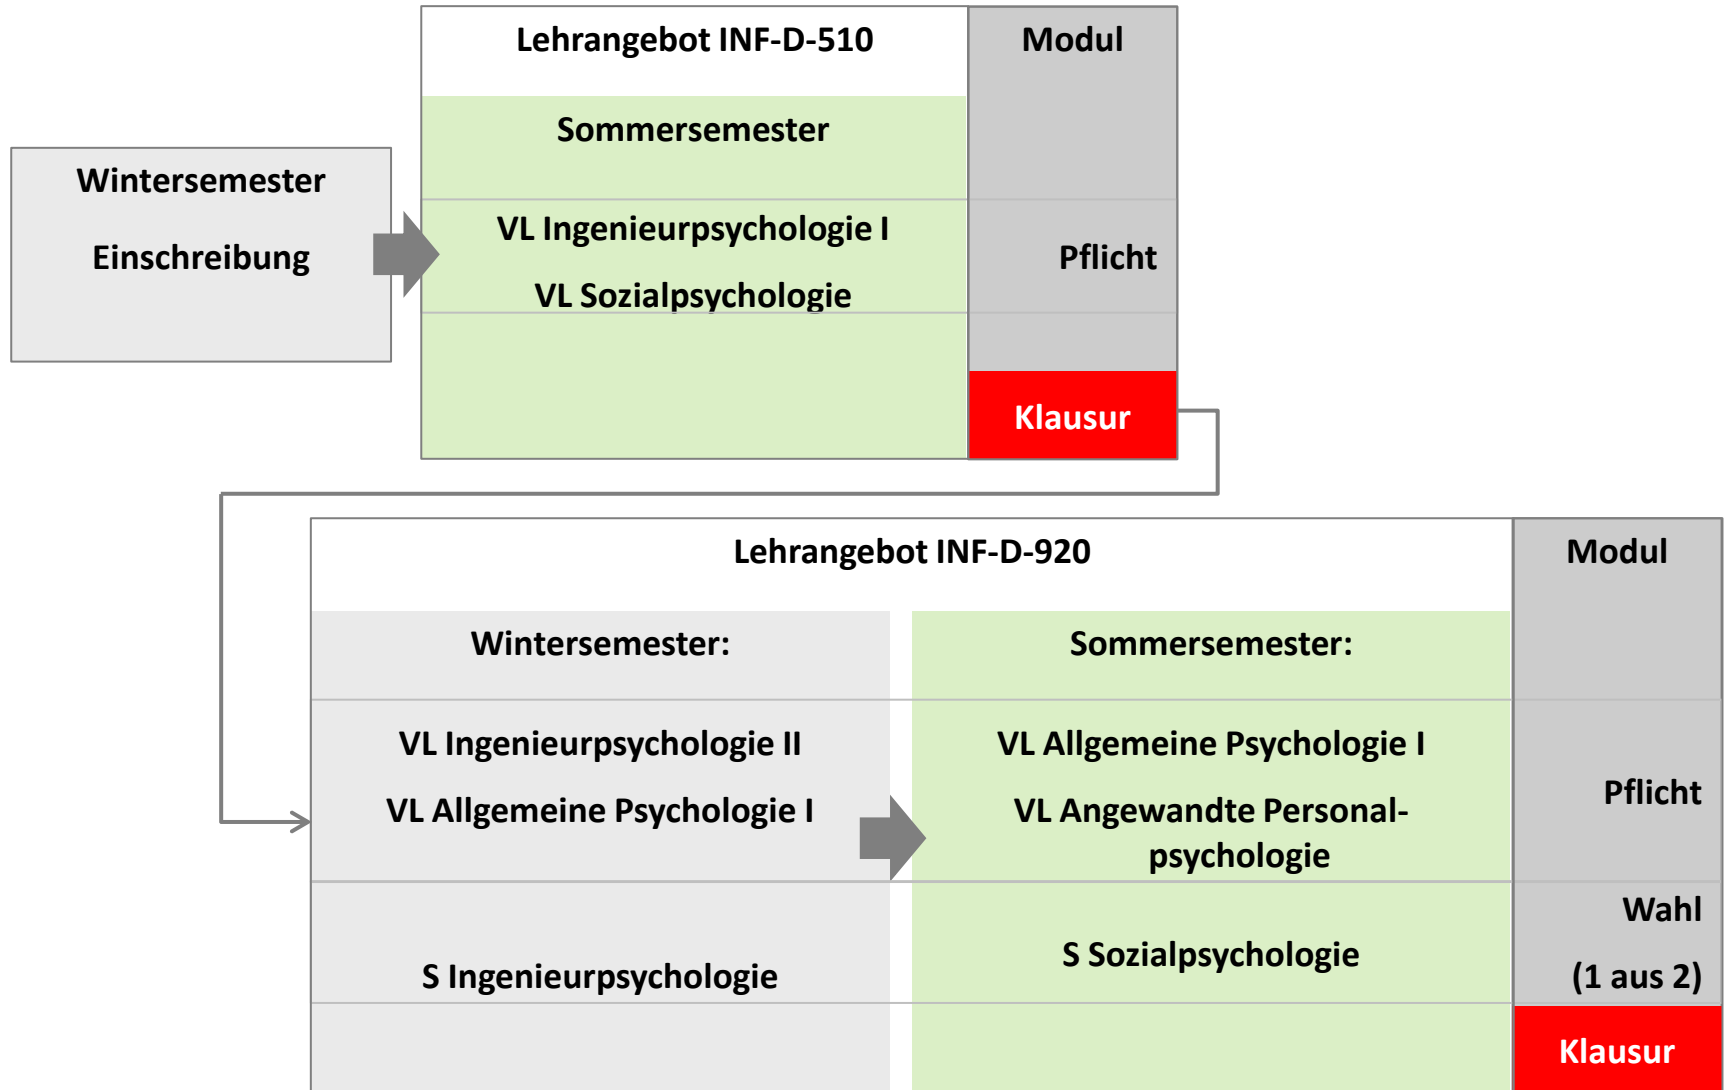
Wintersemester

Einschreibung

Lehrangebot INF-D-510

Modul

Sommersemester

VL Ingenieurpsychologie I

VL Sozialpsychologie

Pflicht

Klausur

Lehrangebot INF-D-920

Modul

Wintersemester:

Sommersemester:

VL Ingenieurpsychologie II

VL Allgemeine Psychologie I

VL Allgemeine Psychologie I

VL Angewandte Personalpsychologie

Pflicht

S Ingenieurpsychologie

S Sozialpsychologie

Wahl

(1 aus 2)

Klausur